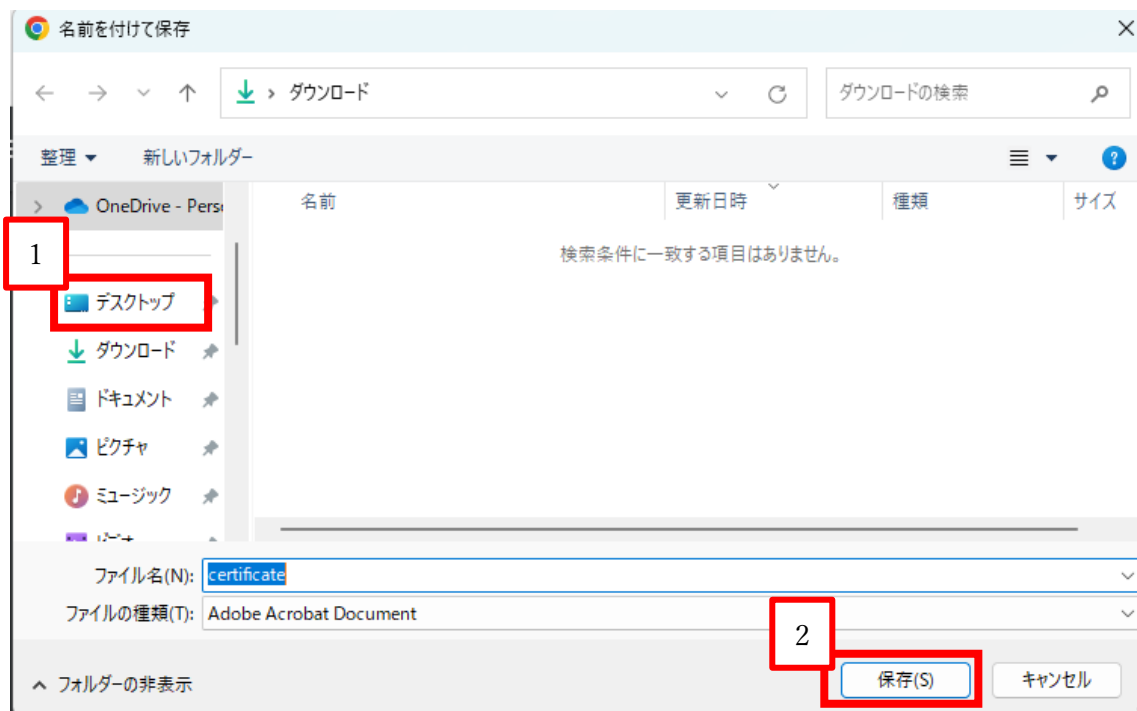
名前を付けて保存

ダウンロード

ダウンロードの検索

整理 ▾

新しいフォルダー

OneDrive - Pers

1

デスクトップ

ダウンロード

ドキュメント

ピクチャ

ミュージック

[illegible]

名前

更新日時

種類

サイズ

検索条件に一致する項目はありません。

ファイル名(N): certificate

ファイルの種類(T): Adobe Acrobat Document

2

フォルダーの非表示

保存(S)

キャンセル